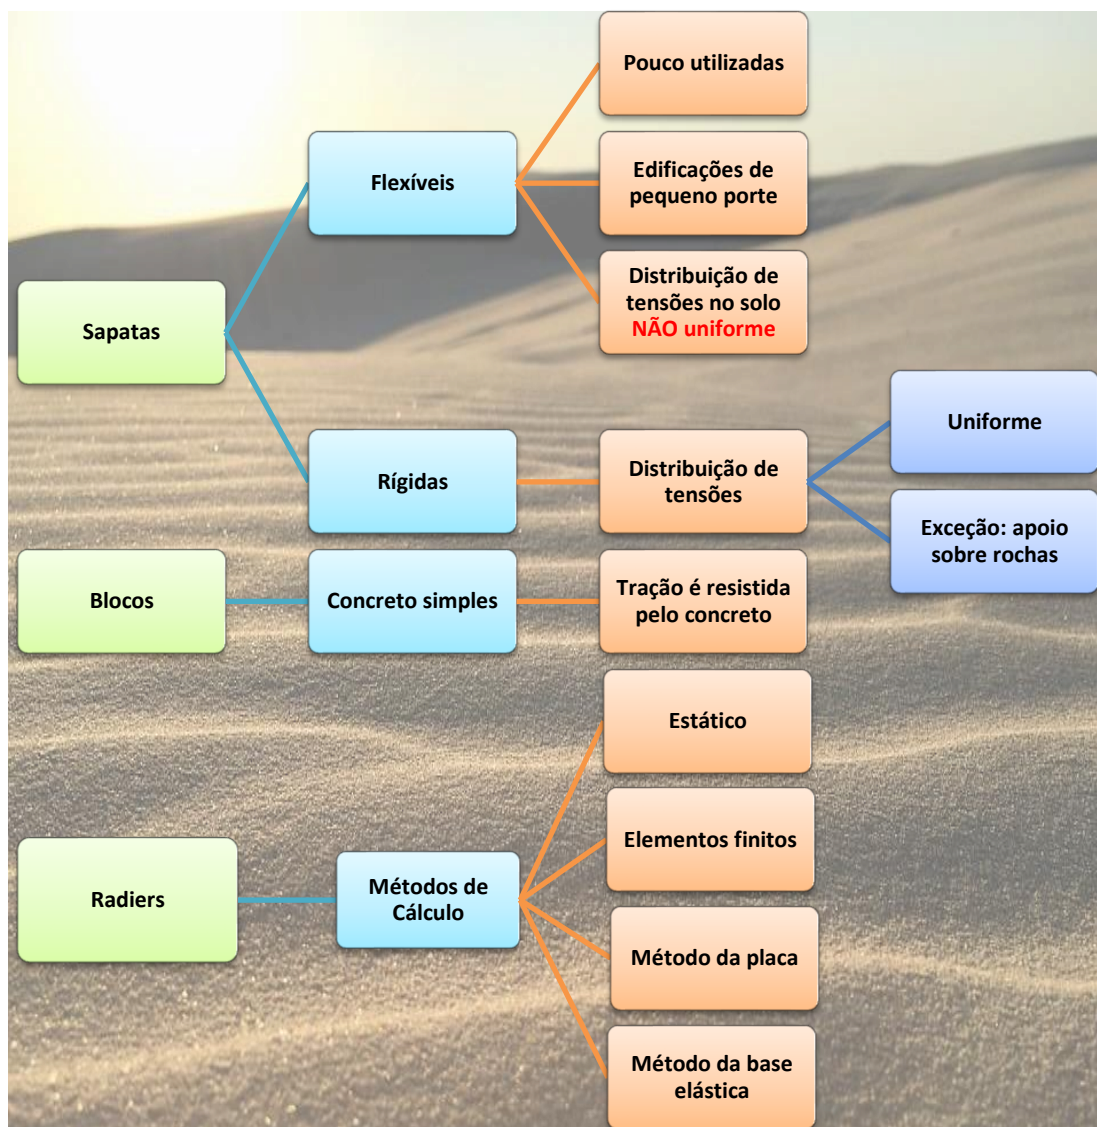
Sapatas

Flexíveis

Pouco utilizadas

Edificações de pequeno porte

Distribuição de tensões no solo NÃO uniforme

Rígidas

Distribuição de tensões

Uniforme

Exceção: apoio sobre rochas

Blocos

Concreto simples

Tração é resistida pelo concreto

Radiers

Métodos de Cálculo

Estático

Elementos finitos

Método da placa

Método da base elástica